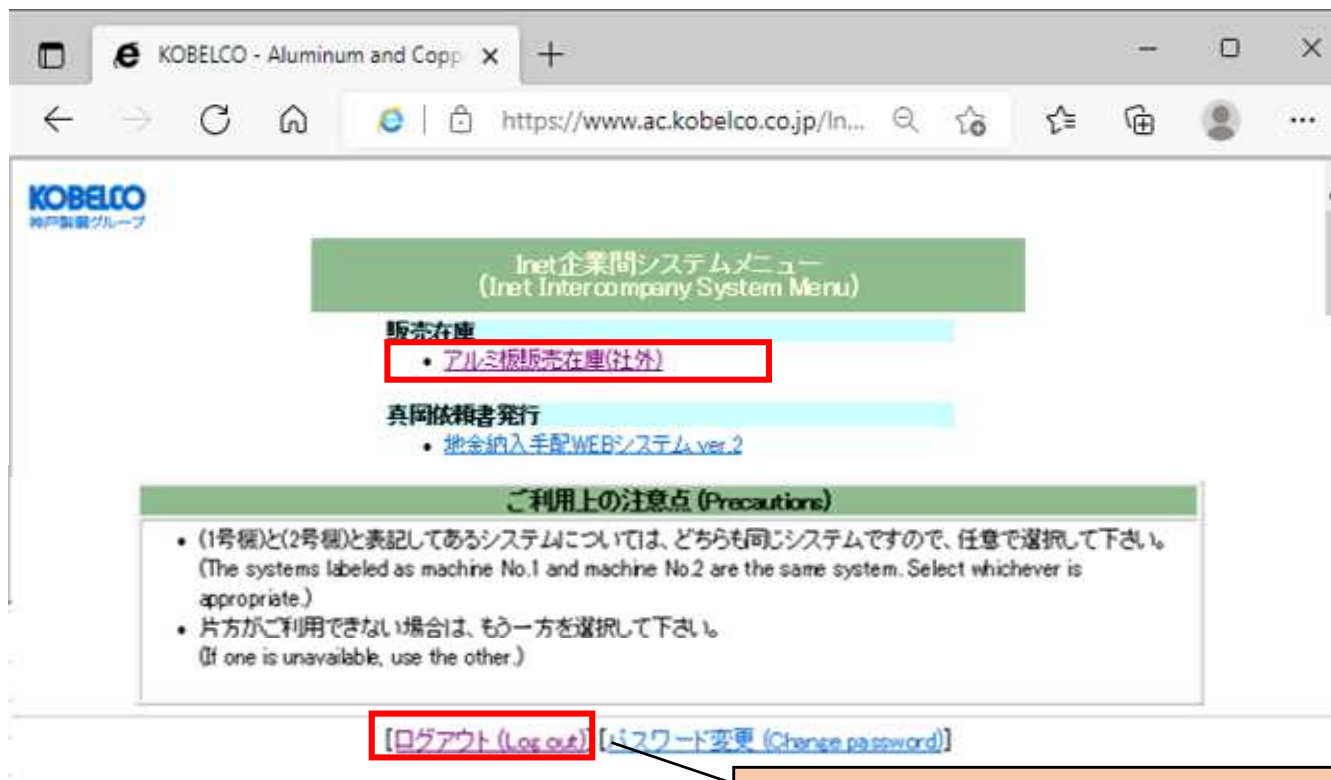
KOBELCO - Aluminum and Copp ×  +

https://www.ac.kobelco.co.jp/In...

KOBELCO
神戸製鋼グループ

Inet企業間システムメニュー
(Inet Intercompany System Menu)

販売在庫
• アルミ板販売在庫(社外)

真岡依頼書発行
• 地金納入手配WEBシステム ver.2

ご利用上の注意点 (Precautions)

• (1号機)と(2号機)と表記してあるシステムについては、どちらも同じシステムですので、任意で選択して下さい。
(The systems labeled as machine No.1 and machine No.2 are the same system. Select whichever is appropriate.)
• 片方がご利用できない場合は、もう一方を選択して下さい。
(If one is unavailable, use the other.)

[ログアウト (Log out)] [パスワード変更 (Change password)]